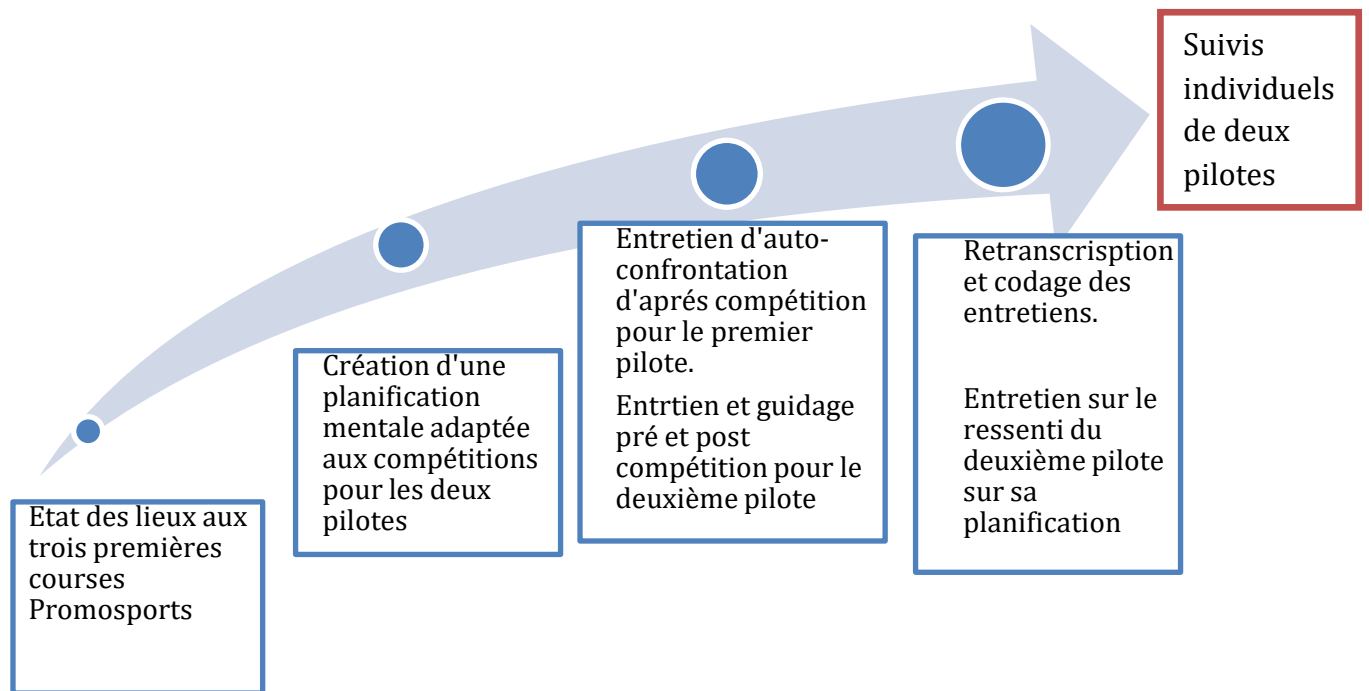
Suivis individuels de deux pilotes

Etat des lieux aux trois premières courses Promosports

Création d'une planification mentale adaptée aux compétitions pour les deux pilotes

Entretien d'auto-confrontation d'aprés compétition pour le premier pilote.

Entrtien et guidage pré et post compétition pour le deuxième pilote

Retranscrisption et codage des entretiens.

Entretien sur le ressenti du deuxième pilote sur sa planification